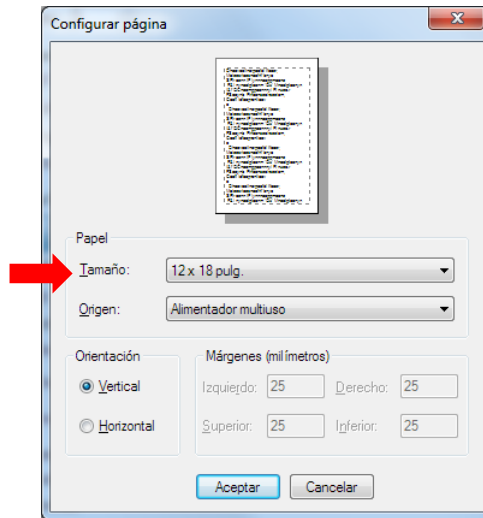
Configurar página

Papel

Tamaño: 12 x 18 pulg.

Origen: Alimentador multiuso

Orientación

Vertical

Horizontal

Márgenes (milímetros)

Izquierdo: 25

Derecho: 25

Superior: 25

Inferior: 25

Aceptar

Cancelar